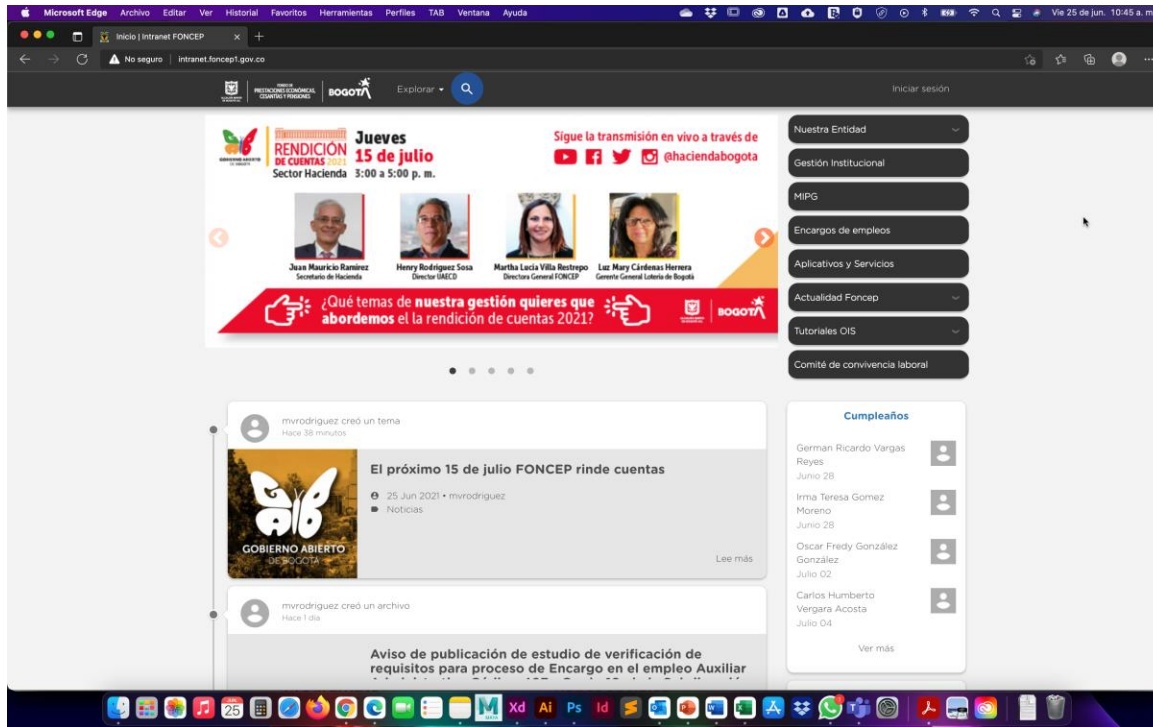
Microsoft Edge Archivo Editar Ver Historial Favoritos Herramientas Perfiles TAB Ventana Ayuda

Vie 25 de jun. 10:45 a. m

Inicio | Intranet FONCEP

No seguro | intranet.foncep1.gov.co

FONDO DE PRESTACIONES ECONÓMICAS, CESANTÍAS Y PENSIONES | BOGOTÁ

Explorar

Iniciar sesión

GOBIERNO ABIERTO DE BOGOTÁ

RENDICIÓN DE CUENTAS 2021

Jueves 15 de julio

Sector Hacienda 3:00 a 5:00 p. m.

Sigue la transmisión en vivo a través de

@haciendabogota

Juan Mauricio Ramírez
Secretario de Hacienda

Henry Rodríguez Sosa
Director UAECD

Martha Lucía Villa Restrepo
Directora General FONCEP

Luz Mary Cárdenas Herrera
Gerente General Lotería de Bogotá

¿Qué temas de nuestra gestión quieres que abordemos en la rendición de cuentas 2021?

BOGOTÁ

Nuestra Entidad

Gestión Institucional

MIPG

Encargos de empleos

Aplicativos y Servicios

Actualidad Foncep

Tutoriales OIS

Comité de convivencia laboral

mvrodriguez creó un tema
Hace 38 minutos

GOBIERNO ABIERTO DE BOGOTÁ

El próximo 15 de julio FONCEP rinde cuentas

25 Jun 2021 • mvrodriguez

Noticias

Lee más

mvrodriguez creó un archivo
Hace 1 día

Aviso de publicación de estudio de verificación de requisitos para proceso de Encargo en el empleo Auxiliar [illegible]

Cumpleaños

German Ricardo Vargas Reyes
Junio 28

Irma Teresa Gomez Moreno
Junio 28

Oscar Fredy González González
Julio 02

Carlos Humberto Vergara Acosta
Julio 04

Ver más